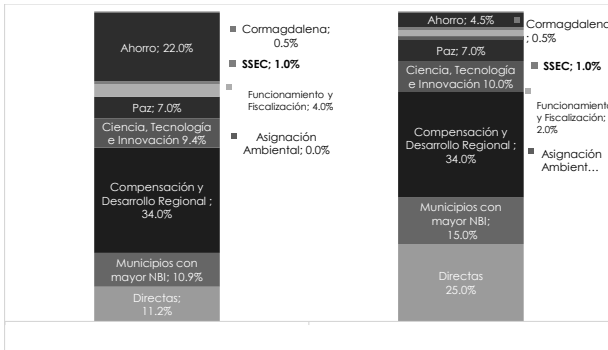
Ahorro; 22.0%

Paz; 7.0%

Ciencia, Tecnología e Innovación 9.4%

Compensación y Desarrollo Regional ; 34.0%

Municipios con mayor NBI; 10.9%

Directas; 11.2%

Cormagdalena; 0.5%

SSEC; 1.0%

Funcionamiento y Fiscalización; 4.0%

Asignación Ambiental; 0.0%

Ahorro; 4.5%

Paz; 7.0%

Ciencia, Tecnología e Innovación 10.0%

Compensación y Desarrollo Regional ; 34.0%

Municipios con mayor NBI; 15.0%

Directas 25.0%

Cormagdalena ; 0.5%

SSEC; 1.0%

Funcionamiento y Fiscalización; 2.0%

Asignación Ambient...